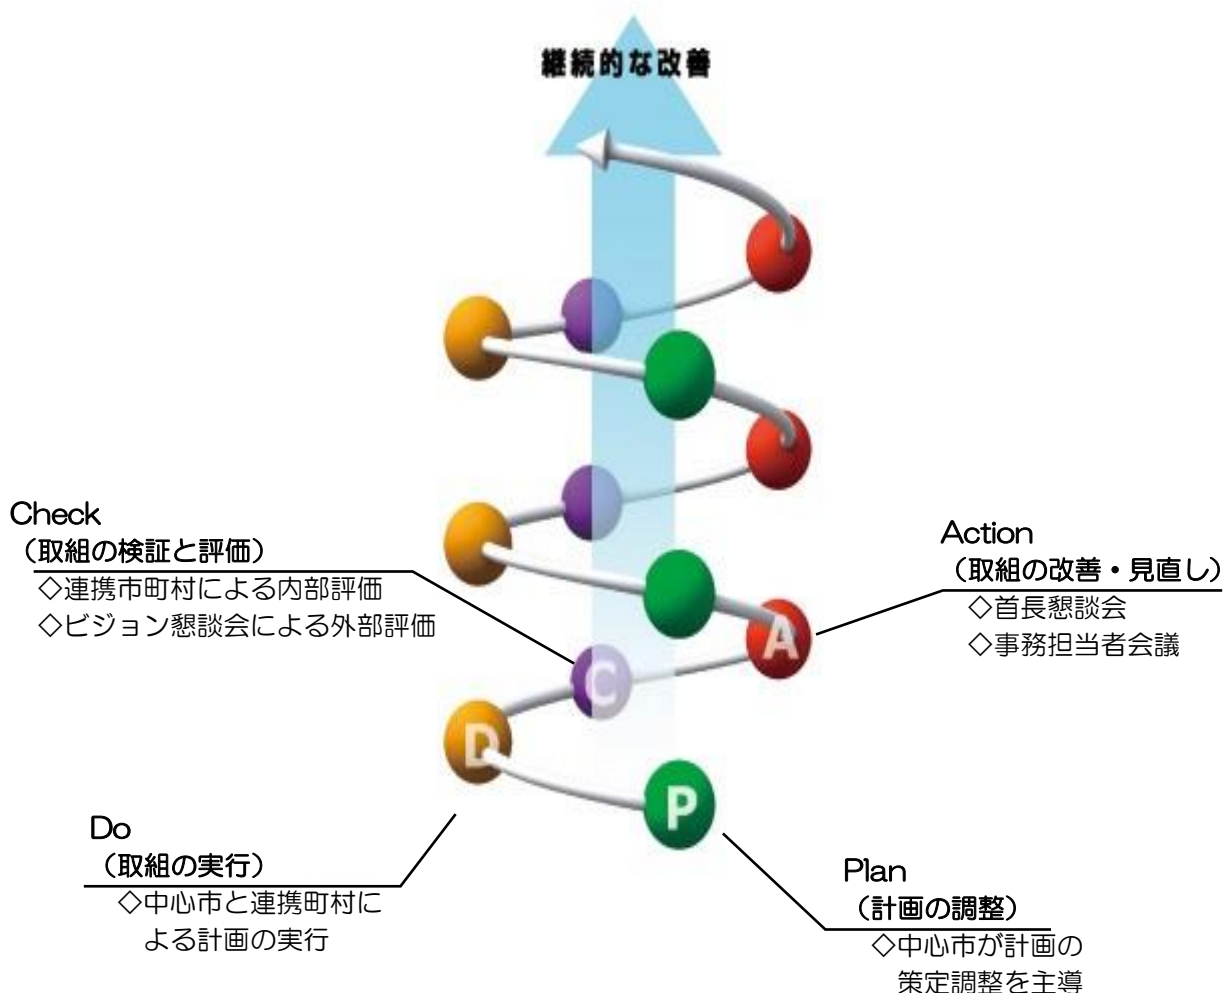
継続的な改善

Check
（取組の検証と評価）
◇連携市町村による内部評価
◇ビジョン懇談会による外部評価

Action
（取組の改善・見直し）
◇首長懇談会
◇事務担当者会議

A

C

D

P

Do
（取組の実行）
◇中心市と連携町村による計画の実行

Plan
（計画の調整）
◇中心市が計画の策定調整を主導